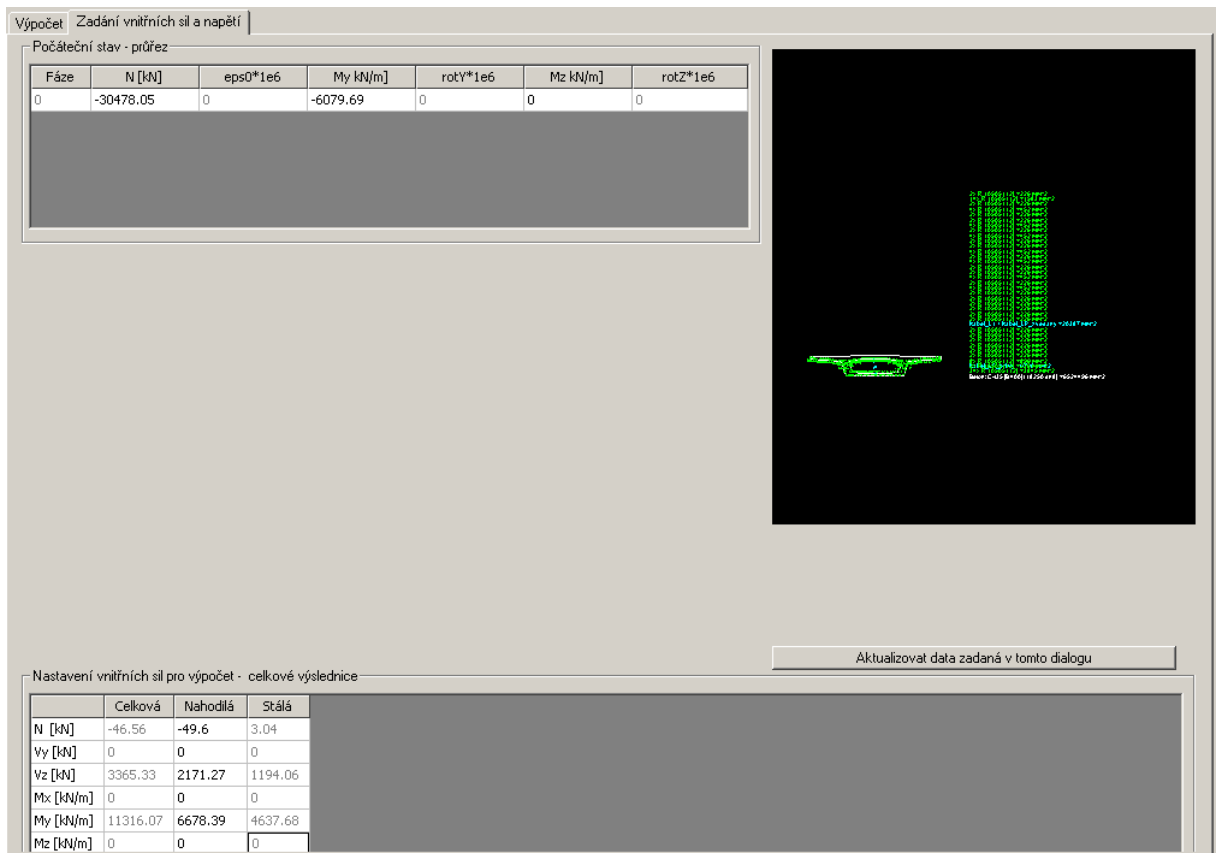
Výpočet | Zadání vnitřních sil a napětí

Počáteční stav - průřez

| Fáze | N [kN] | eps0*1e6 | My kN/m] | rotY*1e6 | Mz kN/m] | rotZ*1e6 |
|---|---|---|---|---|---|---|
| 0 | -30478.05 | 0 | -6079.69 | 0 | 0 | 0 |

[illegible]

Aktualizovat data zadaná v tomto dialogu

Nastavení vnitřních sil pro výpočet - celkové výslednice

| | Celková | Nahodilá | Stálá |
|---|---|---|---|
| N [kN] | -46.56 | -49.6 | 3.04 |
| Vy [kN] | 0 | 0 | 0 |
| Vz [kN] | 3365.33 | 2171.27 | 1194.06 |
| Mx [kN/m] | 0 | 0 | 0 |
| My [kN/m] | 11316.07 | 6678.39 | 4637.68 |
| Mz [kN/m] | 0 | 0 | 0 |